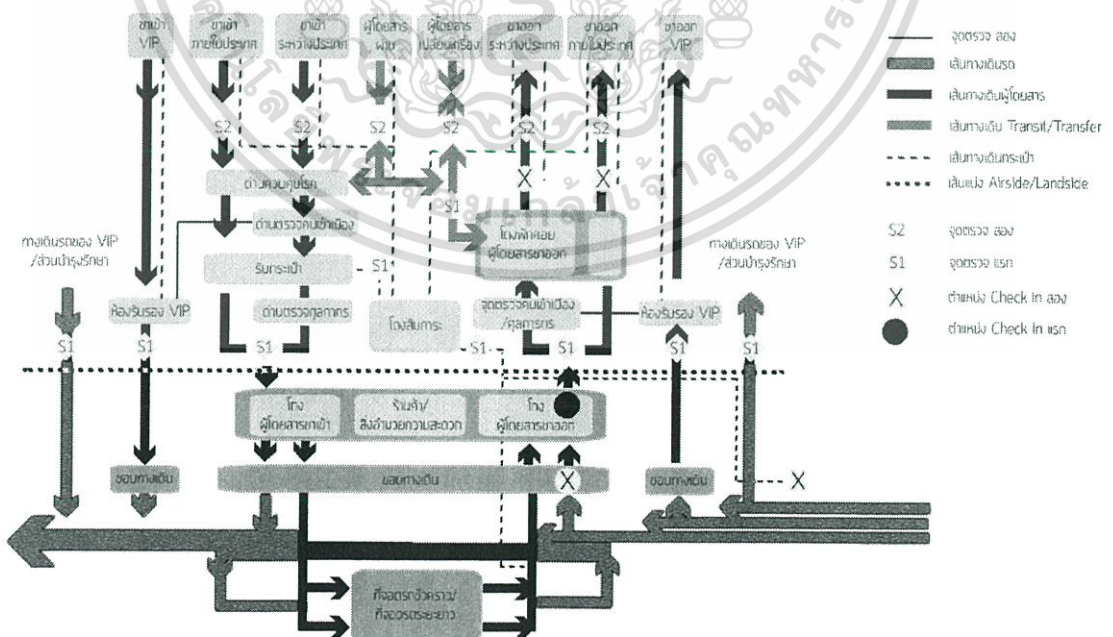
ขาเข้า VIP
ขาเข้า ภายในประเทศ
ขาเข้า ระหว่างประเทศ
ผู้โดยสาร ผ่าน
ผู้โดยสาร เปลี่ยนเครื่อง
ขาออก ระหว่างประเทศ
ขาออก ภายในประเทศ
ขาออก VIP

S2
S2
S2
S2
S2
S2
X
X

ด่านควบคุมโรค
S1
ด่านตรวจคนเข้าเมือง
รับกระเป๋า
S1
โถงพักคอย ผู้โดยสารขาออก
ด่านตรวจศุลกากร
โถงสินค้า
จุดตรวจคนเข้าเมือง /ศุลกากร
ห้องรับรอง VIP
ห้องรับรอง VIP

ทางเดินรถของ VIP /ส่วนบำรุงรักษา
ทางเดินรถของ VIP /ส่วนบำรุงรักษา

S1
S1
S1
S1
S1
S1
S1

โถง ผู้โดยสารขาเข้า
ร้านค้า/ สิ่งอำนวยความสะดวก
โถง ผู้โดยสารขาออก

ขอบทางเดิน
ขอบทางเดิน
X
ขอบทางเดิน
X

ที่จอดรถชั่วคราว/ ที่จอดรถระยะยาว

จุดตรวจ สอง
เส้นทางเดินรถ
เส้นทางเดินผู้โดยสาร
เส้นทางเดิน Transit/Transfer
เส้นทางเดินกระเป๋า
เส้นแบ่ง Airside/Landside
S2 จุดตรวจ สอง
S1 จุดตรวจ แรก
X ตำแหน่ง Check In สอง
ตำแหน่ง Check In แรก